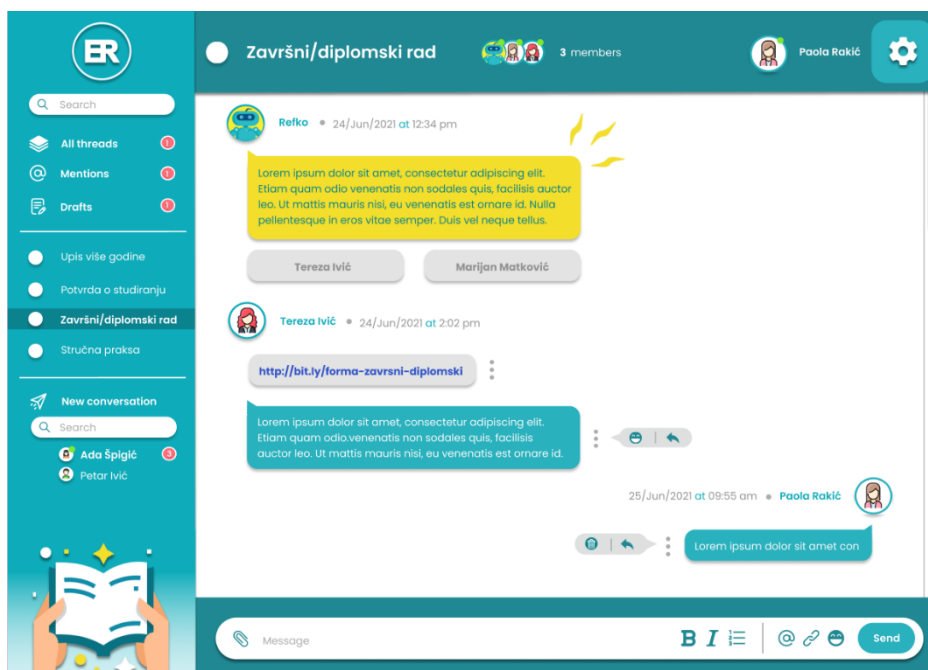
ER

Search

All threads

Mentions

Drafts

Upis više godine

Potvrda o studiranju

Završni/diplomski rad

Stručna praksa

New conversation

Search

Ada Špigić 3

Petar Ivić

Završni/diplomski rad

3 members

Paola Rakić

Refko • 24/Jun/2021 at 12:34 pm

Lorem ipsum dolor sit amet, consectetur adipiscing elit. Etiam quam odio venenatis non sodales quis, facilisis auctor leo. Ut mattis mauris nisi, eu venenatis est ornare id. Nulla pellentesque in eros vitae semper. Duis vel neque tellus.

Tereza Ivić

Marijan Matković

Tereza Ivić • 24/Jun/2021 at 2:02 pm

http://bit.ly/forma-zavrsni-diplomski

Lorem ipsum dolor sit amet, consectetur adipiscing elit. Etiam quam odio.venenatis non sodales quis, facilisis auctor leo. Ut mattis mauris nisi, eu venenatis est ornare id.

25/Jun/2021 at 09:55 am • Paola Rakić

Lorem ipsum dolor sit amet con

Message

B I

Send